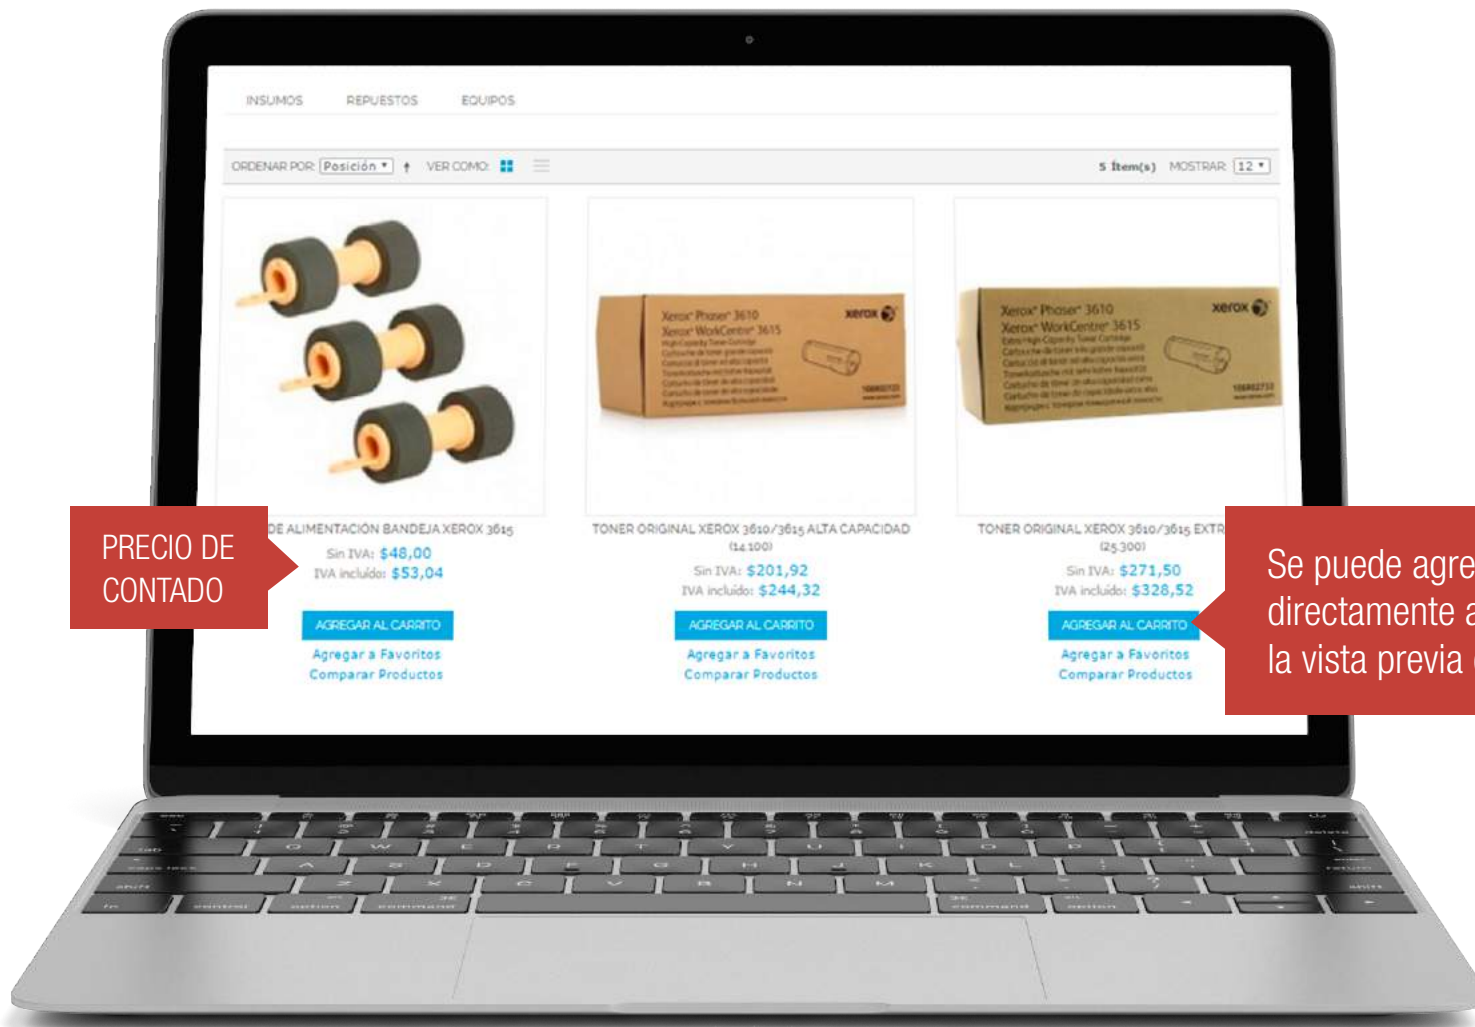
INSUMOS REPUESTOS EQUIPOS

ORDENAR POR: Posición ▾ ↑ VER COMO:

5 Ítem(s) MOSTRAR 12 ▾

Xerox Phaser 3610
Xerox WorkCentre 3615
xerox

Xerox Phaser 3610
Xerox WorkCentre 3615
xerox

PRECIO DE CONTADO

DE ALIMENTACION BANDEJA XEROX 3615
Sin IVA: $48,00
IVA incluido: $53,04
AGREGAR AL CARRITO
Agregar a Favoritos
Comparar Productos

TONER ORIGINAL XEROX 3610/3615 ALTA CAPACIDAD (14.100)
Sin IVA: $201,92
IVA incluido: $244,32
AGREGAR AL CARRITO
Agregar a Favoritos
Comparar Productos

TONER ORIGINAL XEROX 3610/3615 EXTR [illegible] (25.300)
Sin IVA: $271,50
IVA incluido: $328,52
AGREGAR AL CARRITO
Agregar a Favoritos
Comparar Productos

Se puede agre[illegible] directamente a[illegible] la vista previa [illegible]